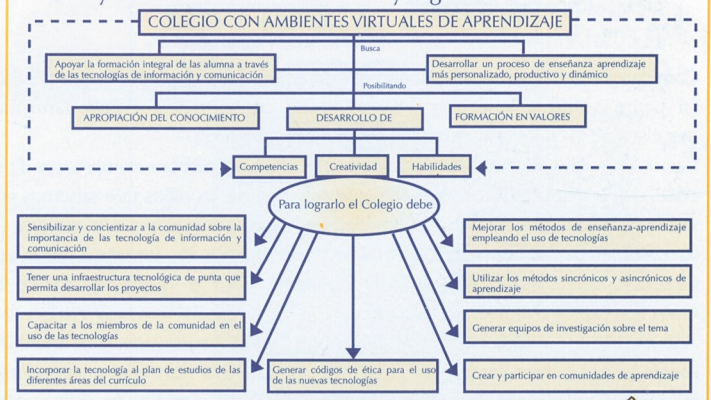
COLEGIO CON AMBIENTES VIRTUALES DE APRENDIZAJE

Busca

Apoyar la formación integral de las alumna a través de las tecnologías de información y comunicación

Desarrollar un proceso de enseñanza aprendizaje más personalizado, productivo y dinámico

Posibilitando

APROPIACIÓN DEL CONOCIMIENTO

DESARROLLO DE

FORMACIÓN EN VALORES

Competencias

Creatividad

Habilidades

Para lograrlo el Colegio debe

Sensibilizar y concientizar a la comunidad sobre la importancia de las tecnología de información y comunicación

Tener una infraestructura tecnológica de punta que permita desarrollar los proyectos

Capacitar a los miembros de la comunidad en el uso de las tecnologías

Incorporar la tecnología al plan de estudios de las diferentes áreas del currículo

Generar códigos de ética para el uso de las nuevas tecnologías

Mejorar los métodos de enseñanza-aprendizaje empleando el uso de tecnologías

Utilizar los métodos sincrónicos y asincrónicos de aprendizaje

Generar equipos de investigación sobre el tema

Crear y participar en comunidades de aprendizaje